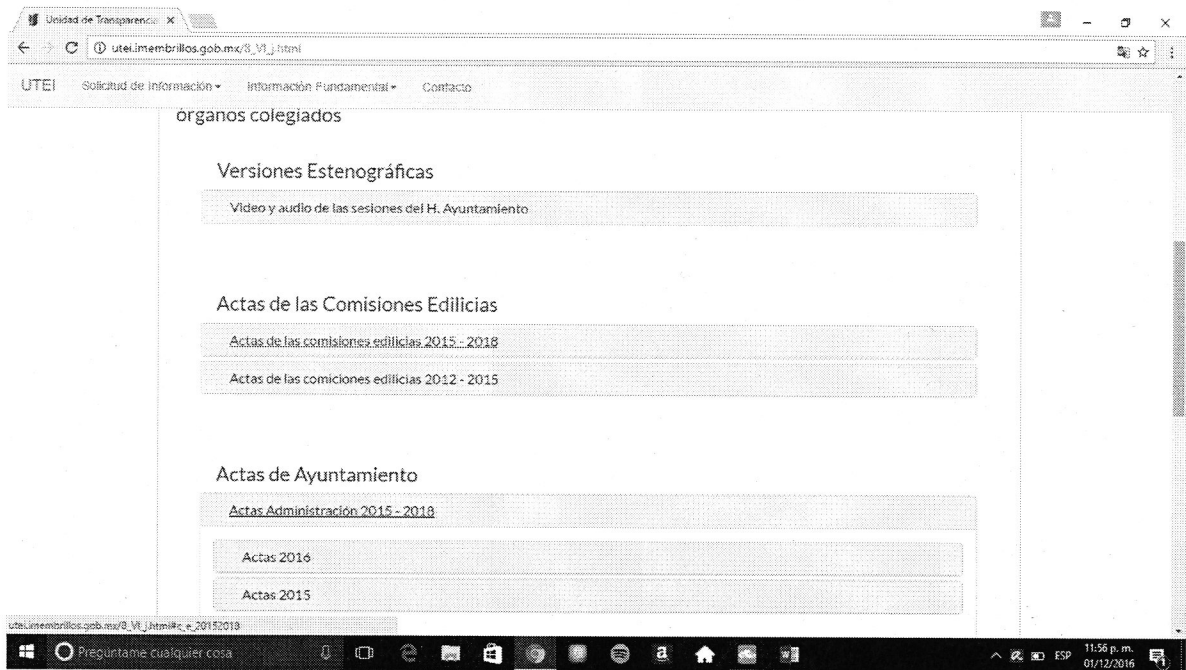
Unidad de Transparencia ×

utei.imembrillos.gob.mx/8_VI_j.html

UTEI Solicitud de Información ▾ Información Fundamental ▾ Contacto

órganos colegiados

Versiones Estenográficas

Video y audio de las sesiones del H. Ayuntamiento

Actas de las Comisiones Edilicias

Actas de las comisiones edilicias 2015 - 2018

Actas de las comiciones edilicias 2012 - 2015

Actas de Ayuntamiento

Actas Administración 2015 - 2018

Actas 2016

Actas 2015

utei.imembrillos.gob.mx/8_VI_j.html#c_e_20152018

Pregúntame cualquier cosa

ESP 11:56 p. m. 01/12/2016